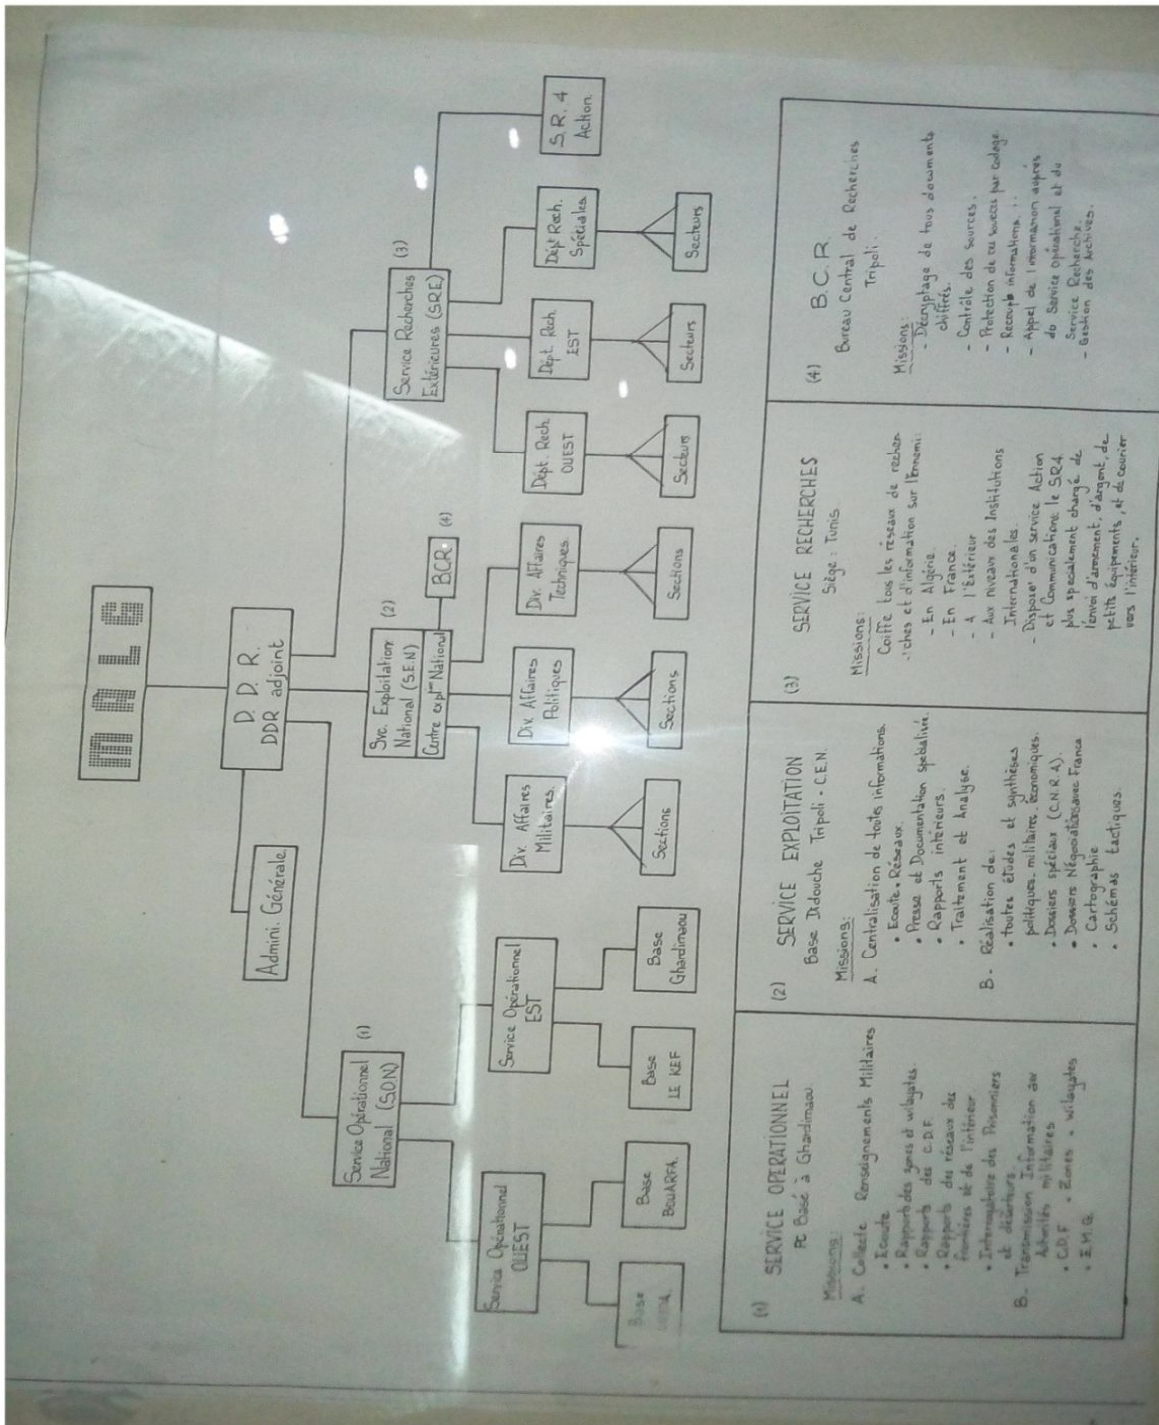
MALG

Admini. Générale

D.D.R.
DDR adjoint

Service Opérationnel National (S.O.N) (1)

Service Opérationnel OUEST

Base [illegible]

Base BOUARFA

Service Opérationnel EST

Base LE KEF

Base Ghardimaou

Svc. Exploitation National (S.E.N) (2)
Centre expl<sup>on</sup> National

BCR (4)

Div. Affaires Militaires

Div. Affaires Politiques

Div. Affaires Techniques

Sections

Sections

Sections

Service Recherches Extérieures (SRE) (3)

Dépt. Rech. OUEST

Dépt. Rech. EST

Dépt Rech. Spéciales

S.R. 4 Action

Secteurs

Secteurs

Secteurs

(1) SERVICE OPERATIONNEL
PC Basé à Ghardimaou

Missions:
A. Collecte Renseignements Militaires
• Ecoute
• Rapports des zones et wilayates
• Rapports des C.D.F.
• Rapports des réseaux des frontières et de l'intérieur
• Interrogatoire des Prisonniers et déserteurs
B. Transmission Information aux Autorités militaires
• C.D.F. • Zones • wilayates
• E.M.G.

(2) SERVICE EXPLOITATION
Base Dridouche Tripoli - C.E.N.

Missions:
A. Centralisation de toutes informations.
• Ecoute. Réseaux.
• Presse et Documentation spécialisée.
• Rapports intérieurs.
• Traitement et Analyse.
B. Réalisation de:
• toutes études et synthèses politiques, militaires, économiques.
• Dossiers spéciaux (C.N.R.A).
• Dossiers Négociations avec France
• Cartographie
• Schémas tactiques.

(3) SERVICE RECHERCHES
Siège: Tunis

Missions:
Coiffe tous les réseaux de recherches et d'information sur l'Ennemi:
- En Algérie.
- En France.
- A l'Extérieur
- Aux niveaux des Institutions Internationales.
- Dispose d'un service Action et Communication: le SR4 plus spécialement chargé de l'envoi d'armement, d'argent, de petits équipements, et de courrier vers l'intérieur.

(4) B.C.R.
Bureau Central de Recherches
Tripoli.

Missions:
- Décryptage de tous documents chiffrés.
- Contrôle des sources.
- Protection de ces sources par codage
- Recoupe informations.
- Appui de l'information auprès du Service Opérationnel et du Service Recherche.
- Gestion des Archives.